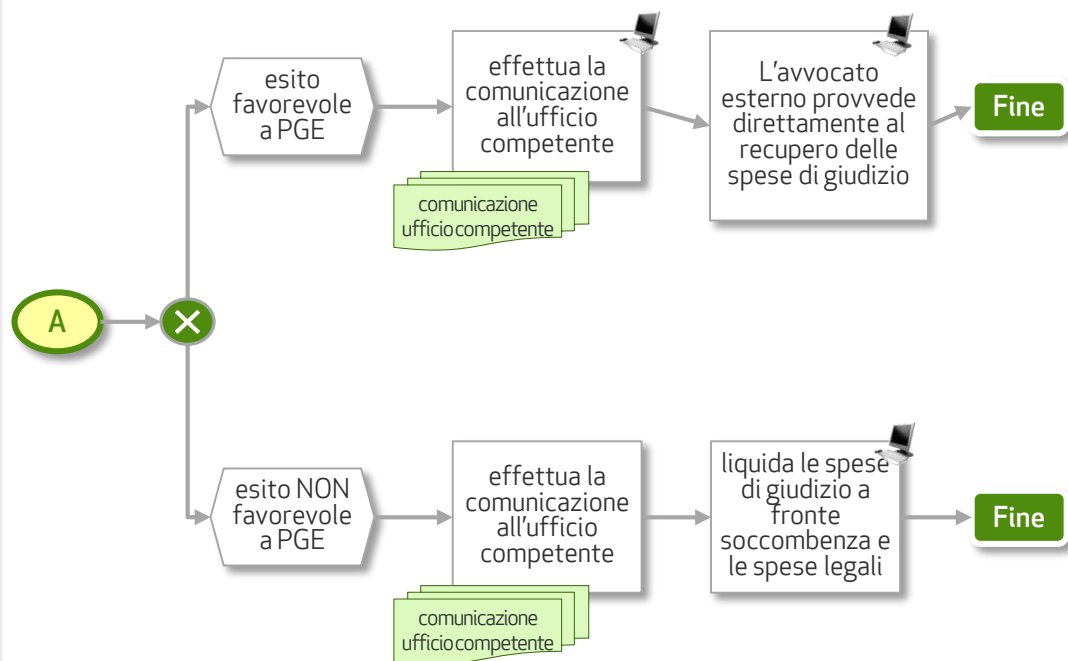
A

esito favorevole a PGE

effettua la comunicazione all'ufficio competente

comunicazione ufficiocompetente

L'avvocato esterno provvede direttamente al recupero delle spese di giudizio

Fine

esito NON favorevole a PGE

effettua la comunicazione all'ufficio competente

comunicazione ufficiocompetente

liquida le spese di giudizio a fronte soccombenza e le spese legali

Fine